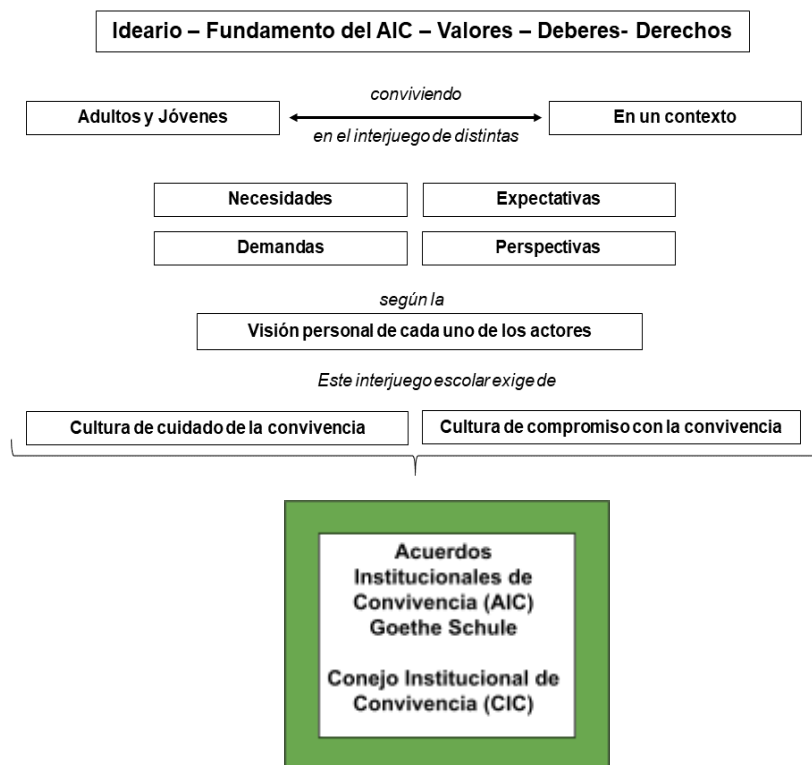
Ideario – Fundamento del AIC – Valores – Deberes- Derechos

Adultos y Jóvenes

conviviendo

en el interjuego de distintas

En un contexto

Necesidades

Expectativas

Demandas

Perspectivas

según la

Visión personal de cada uno de los actores

Este interjuego escolar exige de

Cultura de cuidado de la convivencia

Cultura de compromiso con la convivencia

Acuerdos Institucionales de Convivencia (AIC) Goethe Schule

Conejo Institucional de Convivencia (CIC)